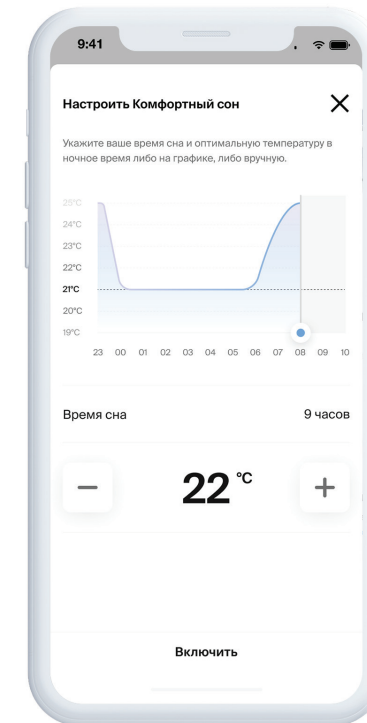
9:41

Настроить Комфортный сон

×

Укажите ваше время сна и оптимальную температуру в ночное время либо на графике, либо вручную.

25°C
24°C
23°C
22°C
21°C
20°C
19°C

23 00 01 02 03 04 05 06 07 08 09 10

Время сна

9 часов

−

22 °C

+

Включить